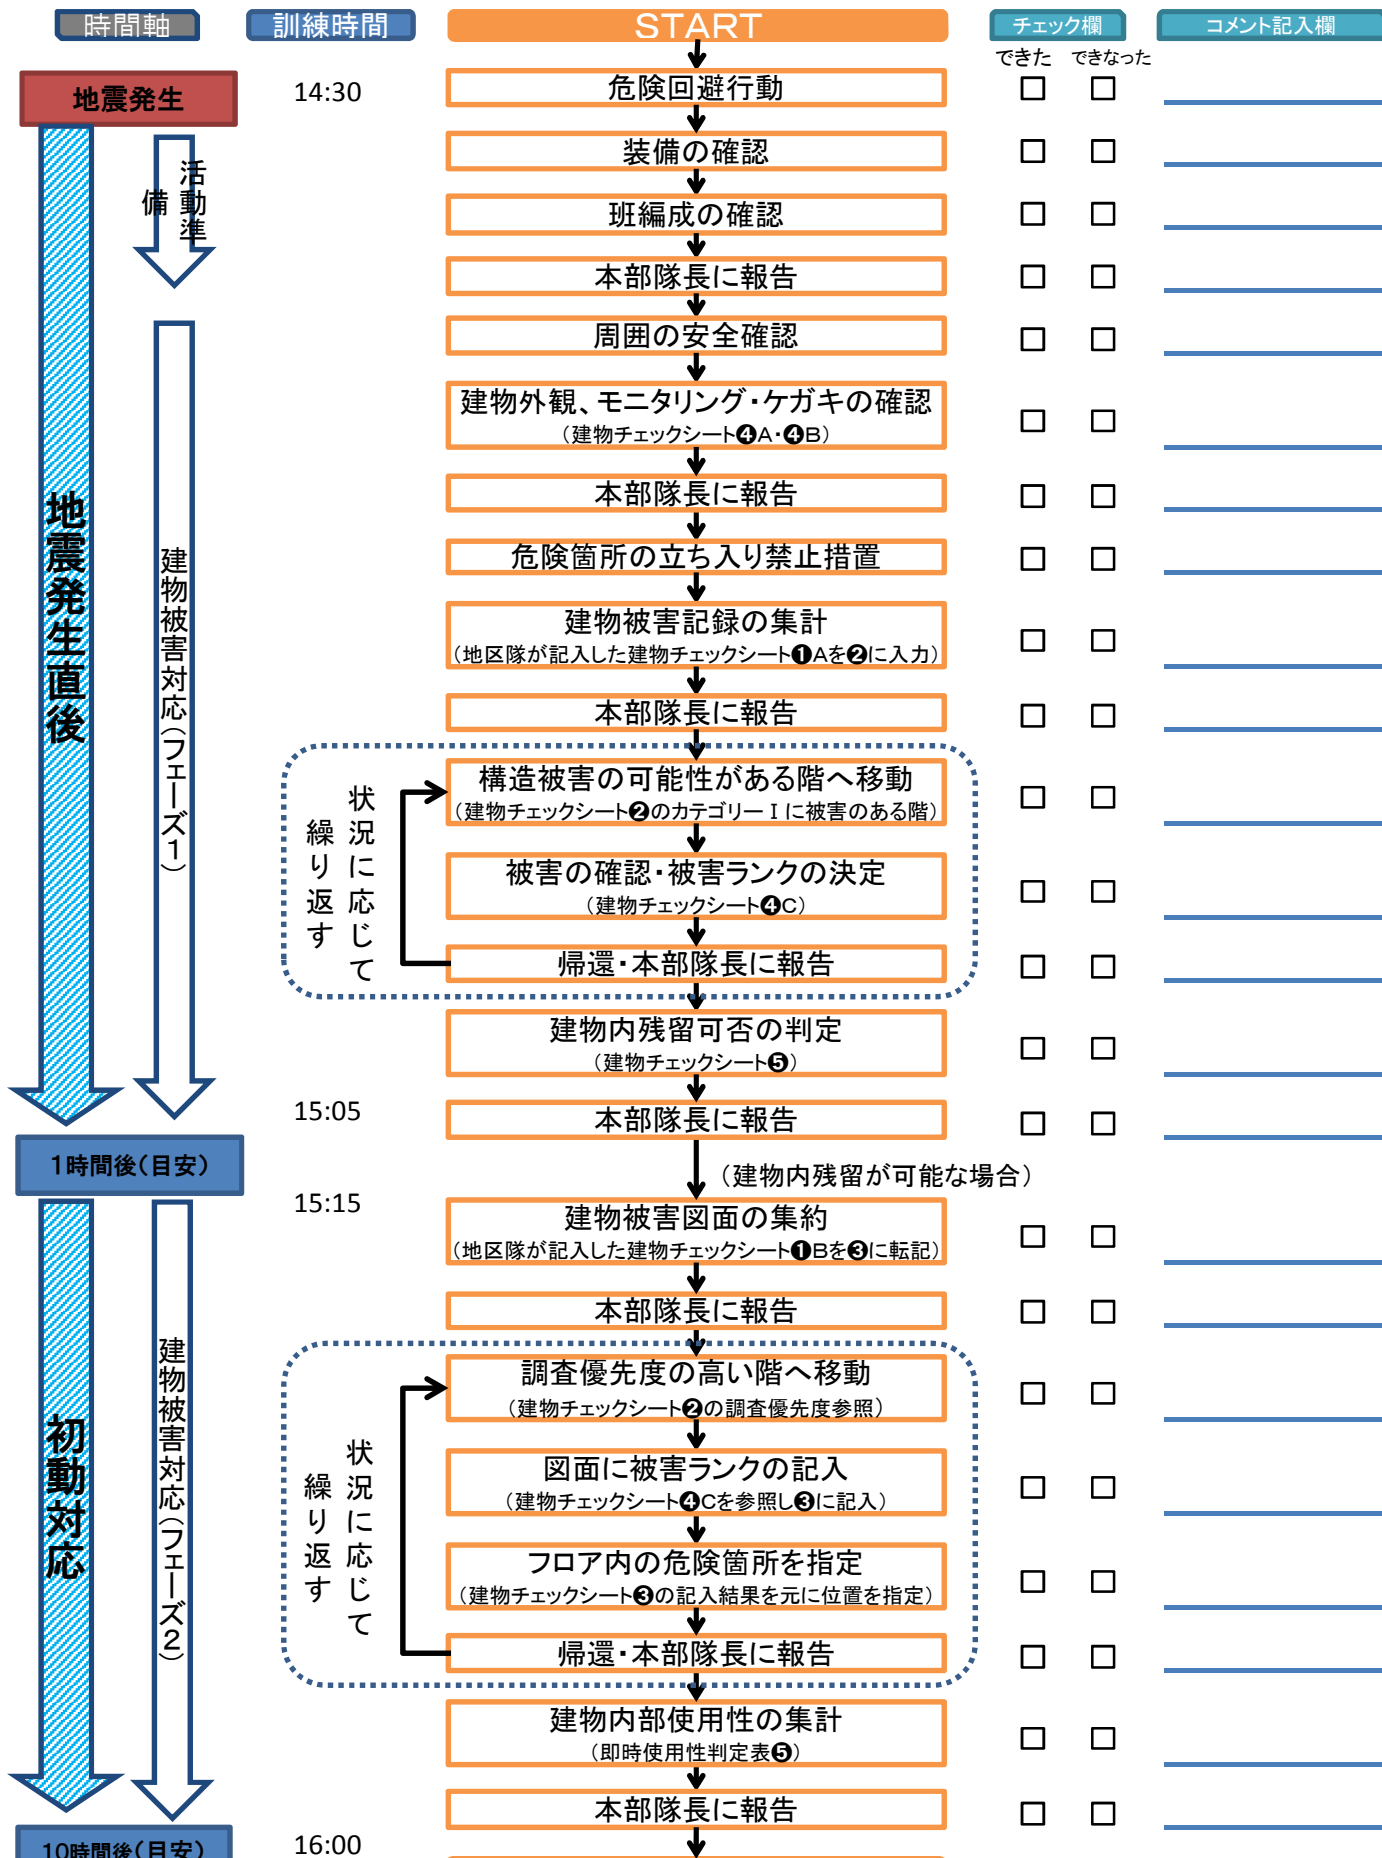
時間軸 訓練時間 START チェック欄 コメント記入欄

できた できなった

地震発生

14:30 危険回避行動 □ □

装備の確認 □ □

活動準備

班編成の確認 □ □

本部隊長に報告 □ □

周囲の安全確認 □ □

建物外観、モニタリング・ケガキの確認
（建物チェックシート❹A・❹B） □ □

本部隊長に報告 □ □

危険箇所の立ち入り禁止措置 □ □

建物被害記録の集計
（地区隊が記入した建物チェックシート❶Aを❷に入力） □ □

本部隊長に報告 □ □

地震発生直後

建物被害対応（フェーズ1）

状況に応じて繰り返す

構造被害の可能性がある階へ移動
（建物チェックシート❷のカテゴリーⅠに被害のある階） □ □

被害の確認・被害ランクの決定
（建物チェックシート❹C） □ □

帰還・本部隊長に報告 □ □

建物内残留可否の判定
（建物チェックシート❺） □ □

15:05 本部隊長に報告 □ □

1時間後（目安）

（建物内残留が可能な場合）

15:15 建物被害図面の集約
（地区隊が記入した建物チェックシート❶Bを❸に転記） □ □

本部隊長に報告 □ □

初動対応

建物被害対応（フェーズ2）

状況に応じて繰り返す

調査優先度の高い階へ移動
（建物チェックシート❷の調査優先度参照） □ □

図面に被害ランクの記入
（建物チェックシート❹Cを参照し❸に記入） □ □

フロア内の危険箇所を指定
（建物チェックシート❸の記入結果を元に位置を指定） □ □

帰還・本部隊長に報告 □ □

建物内部使用性の集計
（即時使用性判定表❺） □ □

本部隊長に報告 □ □

10時間後（目安）

16:00